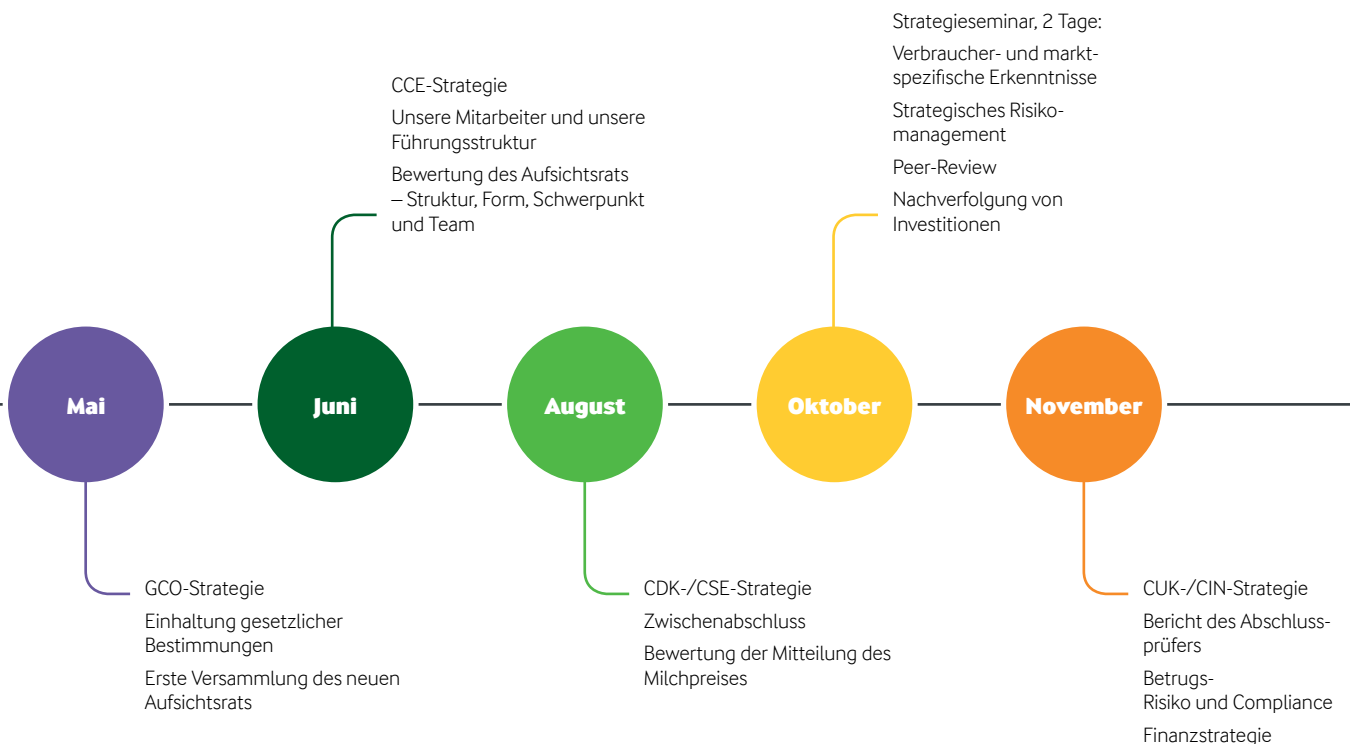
Strategieseminar, 2 Tage:

Verbraucher- und marktspezifische Erkenntnisse

Strategisches Risikomanagement

Peer-Review

Nachverfolgung von Investitionen

CCE-Strategie

Unsere Mitarbeiter und unsere Führungsstruktur

Bewertung des Aufsichtsrats – Struktur, Form, Schwerpunkt und Team

Mai

Juni

August

Oktober

November

GCO-Strategie

Einhaltung gesetzlicher Bestimmungen

Erste Versammlung des neuen Aufsichtsrats

CDK-/CSE-Strategie

Zwischenabschluss

Bewertung der Mitteilung des Milchpreises

CUK-/CIN-Strategie

Bericht des Abschlussprüfers

Betrugs-
Risiko und Compliance

Finanzstrategie